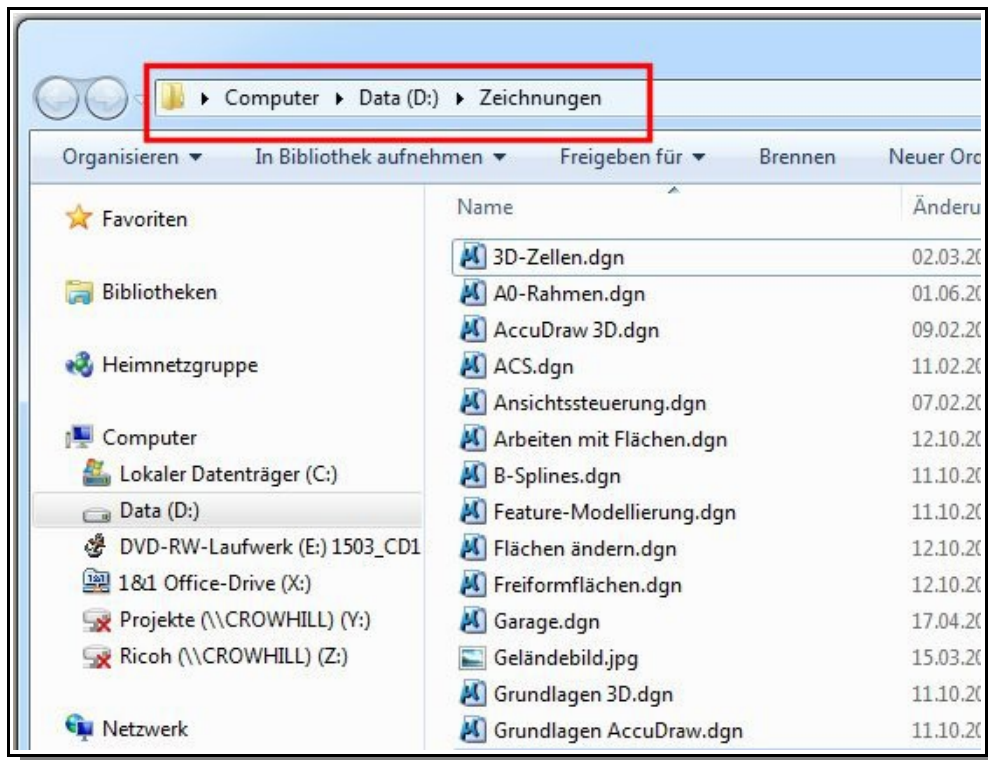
Computer ▸ Data (D:) ▸ Zeichnungen

Organisieren ▾ In Bibliothek aufnehmen ▾ Freigeben für ▾ Brennen Neuer Orc

Favoriten

Bibliotheken

Heimnetzgruppe

Computer
Lokaler Datenträger (C:)
Data (D:)
DVD-RW-Laufwerk (E:) 1503_CD1
1&1 Office-Drive (X:)
Projekte (\\CROWHILL) (Y:)
Ricoh (\\CROWHILL) (Z:)

Netzwerk

| Name | Änderu |
|---|---|
| 3D-Zellen.dgn | 02.03.2( |
| A0-Rahmen.dgn | 01.06.2( |
| AccuDraw 3D.dgn | 09.02.2( |
| ACS.dgn | 11.02.2( |
| Ansichtssteuerung.dgn | 07.02.2( |
| Arbeiten mit Flächen.dgn | 12.10.2( |
| B-Splines.dgn | 11.10.2( |
| Feature-Modellierung.dgn | 11.10.2( |
| Flächen ändern.dgn | 12.10.2( |
| Freiformflächen.dgn | 12.10.2( |
| Garage.dgn | 17.04.2( |
| Geländebild.jpg | 15.03.2( |
| Grundlagen 3D.dgn | 11.10.2( |
| Grundlagen AccuDraw.dgn | 11.10.2( |